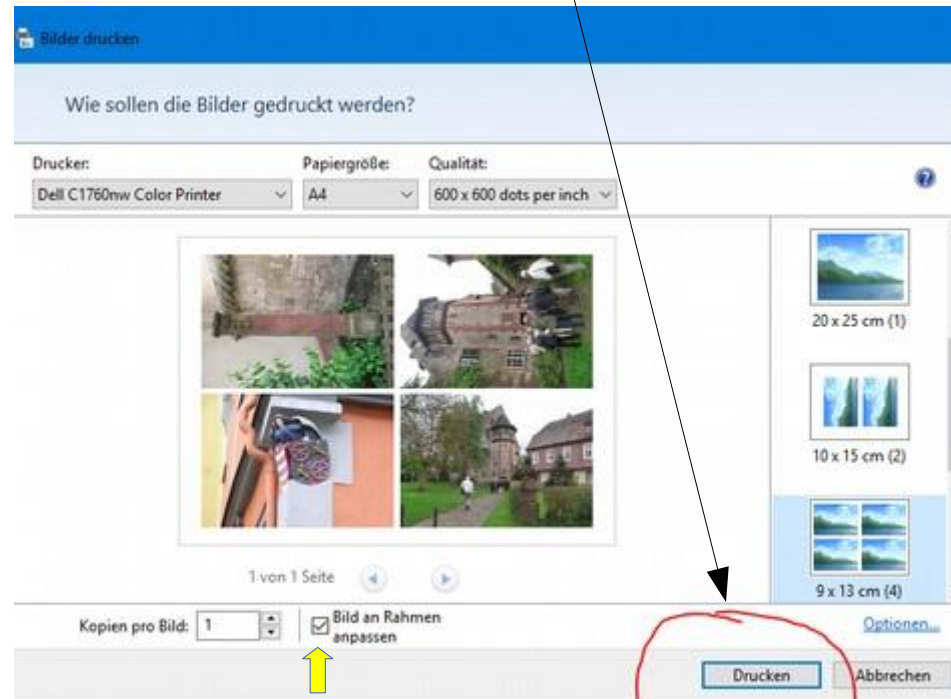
Bilder drucken

Wie sollen die Bilder gedruckt werden?

Drucker:
Dell C1760nw Color Printer

Papiergröße:
A4

Qualität:
600 x 600 dots per inch

?

20 x 25 cm (1)

10 x 15 cm (2)

9 x 13 cm (4)

1 von 1 Seite

Kopien pro Bild: 1

Bild an Rahmen anpassen

Optionen...

Drucken

Abbrechen